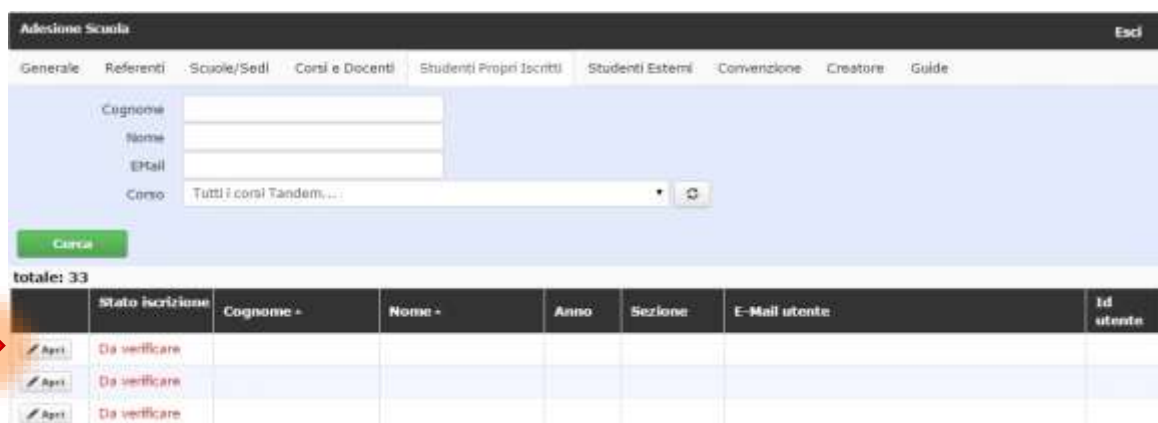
Adesione Scuola

Esci

Generale Referenti Scuole/Sedi Corsi e Docenti Studenti Propri Iscritti Studenti Esterni Convenzione Creatore Guide

Cognome
Nome
EMail
Corso Tutti i corsi Tandem...

Cerca

totale: 33

| | Stato iscrizione | Cognome ▴ | Nome ▴ | Anno | Sezione | E-Mail utente | Id utente |
|---|---|---|---|---|---|---|---|
| Apri | Da verificare | | | | | | |
| Apri | Da verificare | | | | | | |
| Apri | Da verificare | | | | | | |